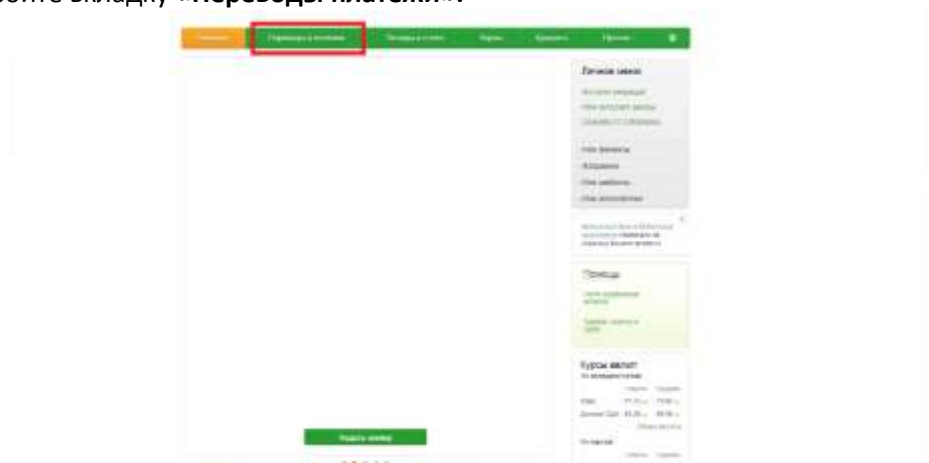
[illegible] вкладку «Переводы и платежи».

Главная | Переводы и платежи | Вклады и счета | Карты | Кредиты | Прочее

Личное меню

История операций

Мои интернет-заявки

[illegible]

Мои финансы

Избранное

Мои шаблоны

Мои автоплатежи

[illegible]

Помощь

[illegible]

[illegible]

Курсы валют

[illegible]

| | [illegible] | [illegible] |
|---|---|---|
| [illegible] | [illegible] | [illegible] |
| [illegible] | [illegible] | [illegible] |

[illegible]

Найти номер